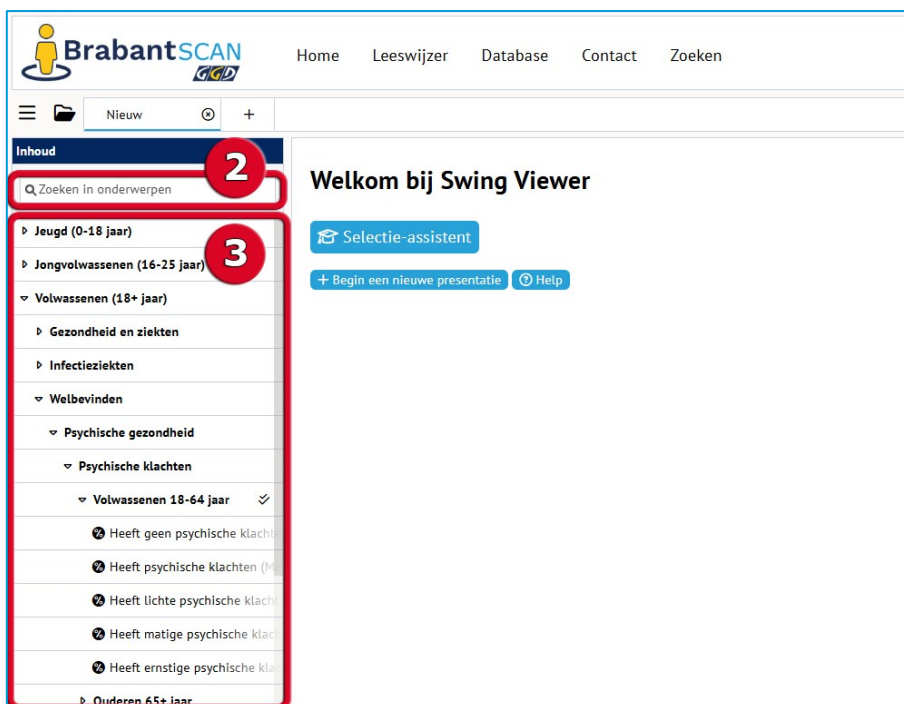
BrabantSCAN GGD

Home Leeswijzer Database Contact Zoeken

Nieuw

+

Inhoud

2

Zoeken in onderwerpen

3

Jeugd (0-18 jaar)

Jongvolwassenen (16-25 jaar)

Volwassenen (18+ jaar)

Gezondheid en ziekten

Infectieziekten

Welbevinden

Psychische gezondheid

Psychische klachten

Volwassenen 18-64 jaar

Heeft geen psychische klacht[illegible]

Heeft psychische klachten (M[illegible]

Heeft lichte psychische klach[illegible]

Heeft matige psychische klac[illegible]

Heeft ernstige psychische kla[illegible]

Ouderen 65+ jaar

Welkom bij Swing Viewer

Selectie-assistent

+ Begin een nieuwe presentatie

Help